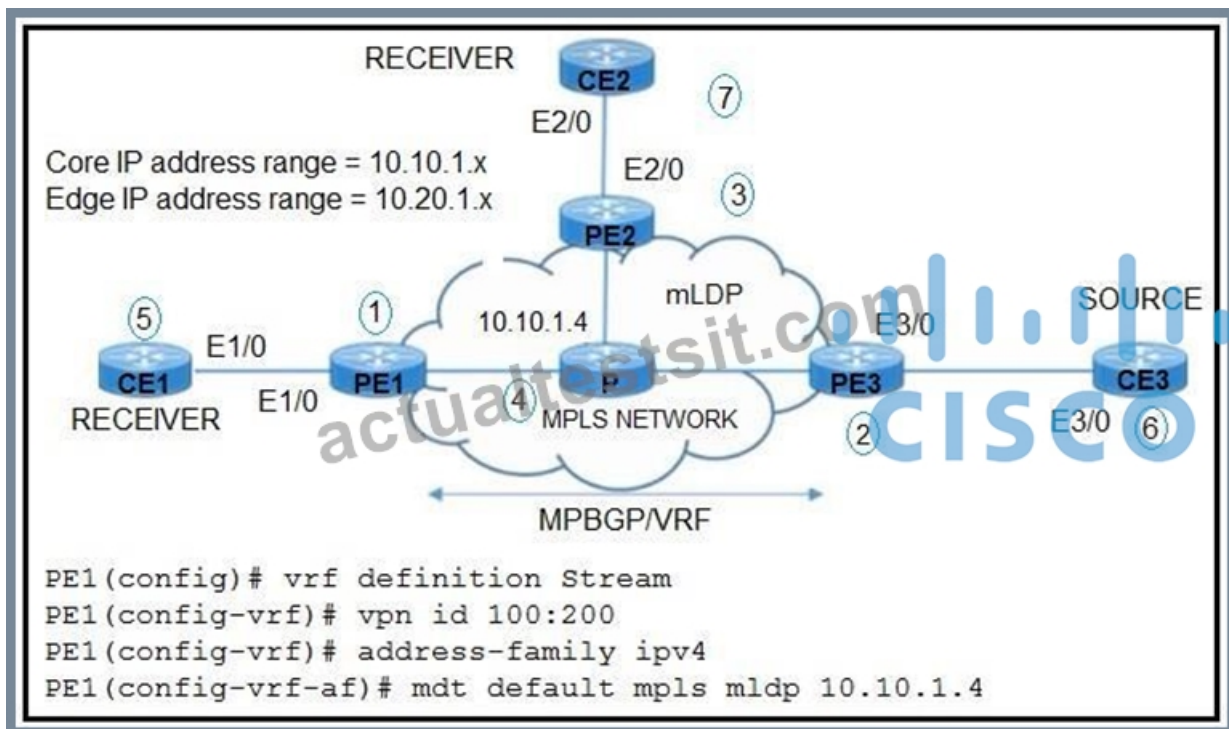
RECEIVER

CE2

7

E2/0

Core IP address range = 10.10.1.x
Edge IP address range = 10.20.1.x

E2/0

3

PE2

mLDP

SOURCE

5

1

10.10.1.4

E3/0

E1/0

CE1

PE1

P

PE3

CE3

E1/0

4

RECEIVER

MPLS NETWORK

2

E3/0

6

actualtestsit.com

cisco

MPBGP/VRF

PE1(config)# vrf definition Stream
PE1(config-vrf)# vpn id 100:200
PE1(config-vrf)# address-family ipv4
PE1(config-vrf-af)# mdt default mpls mldp 10.10.1.4